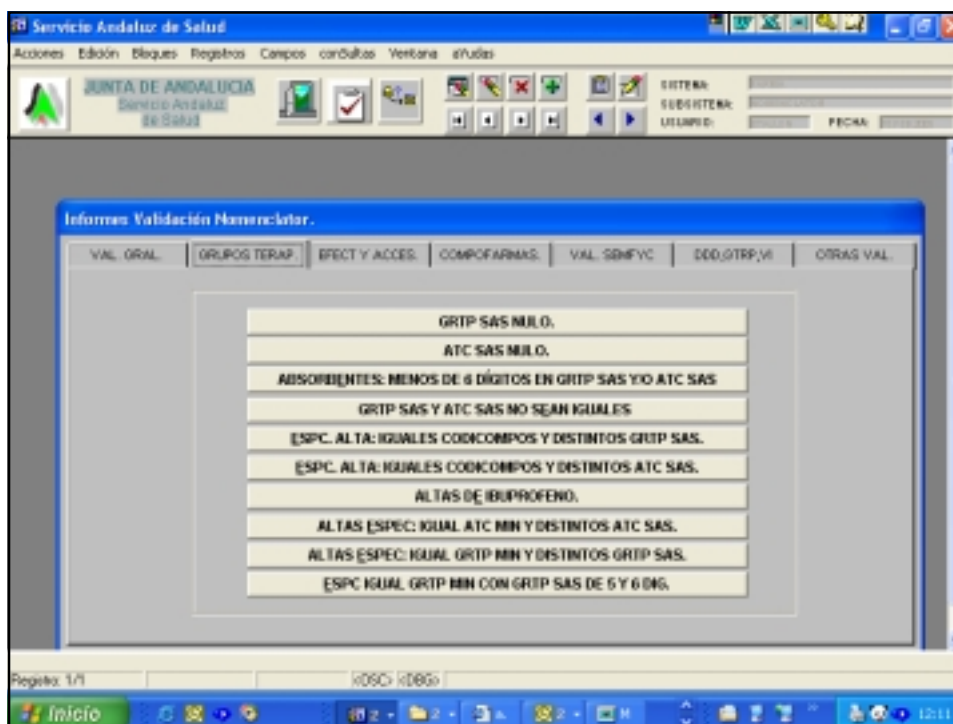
Servicio Andaluz de Salud

Acciones Edición Bloques Registros Campos consultas Ventana aYudas

JUNTA DE ANDALUCIA
Servicio Andaluz de Salud

SISTEMA:
SUBSISTEMA:
USUARIO:
FECHA:

Informes Validación Nomenclator.

VAL. GRAL. | GRUPOS TERAP. | EFECT Y ACCES. | COMPOFARMAS. | VAL. SEMFYC | DDD,GTRP,VI | OTRAS VAL.

GRTP SAS NULO.

ATC SAS NULO.

ABSORBENTES: MENOS DE 6 DÍGITOS EN GRTP SAS Y/O ATC SAS

GRTP SAS Y ATC SAS NO SEAN IGUALES

ESPC. ALTA: IGUALES CODICOMPOS Y DISTINTOS GRTP SAS.

ESPC. ALTA: IGUALES CODICOMPOS Y DISTINTOS ATC SAS.

ALTAS DE IBUPROFENO.

ALTAS ESPEC: IGUAL ATC MIN Y DISTINTOS ATC SAS.

ALTAS ESPEC: IGUAL GRTP MIN Y DISTINTOS GRTP SAS.

ESPC IGUAL GRTP MIN CON GRTP SAS DE 5 Y 6 DIG.

Registro: 1/1 <OSC> <DBG>

Inicio 12:11